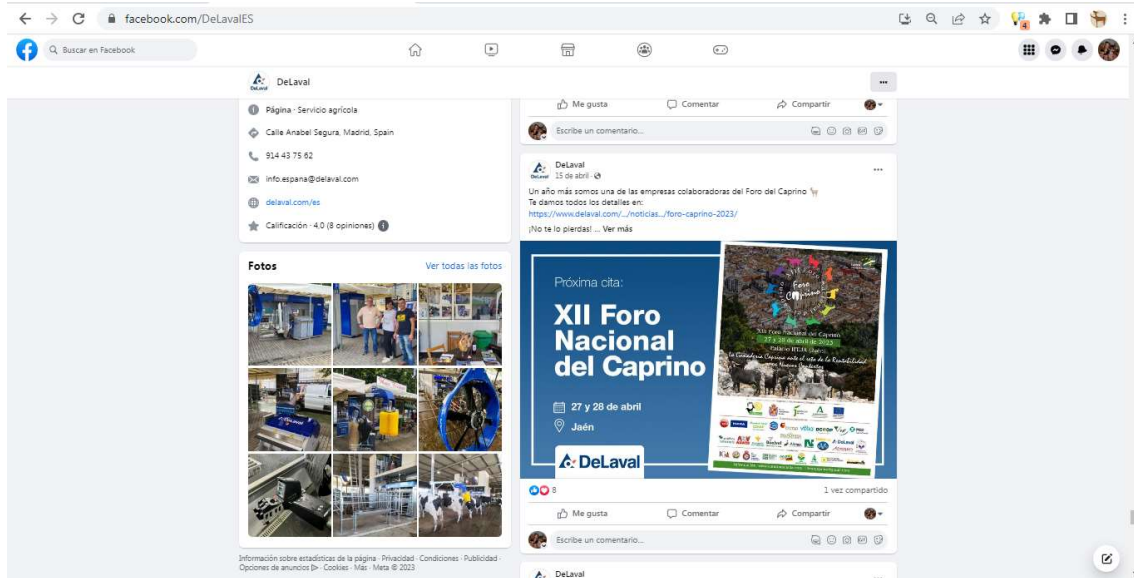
facebook.com/DelavalES

Buscar en Facebook

DeLaval

Página · Servicio agrícola

Calle Anabel Segura, Madrid, Spain

914 43 75 62

info.espana@delaval.com

delaval.com/es

Calificación · 4.0 (8 opiniones)

Fotos

Ver todas las fotos

Información sobre estadísticas de la página · Privacidad · Condiciones · Publicidad · Opciones de anuncios · Cookies · Más · Meta © 2023

Me gusta

Comentar

Compartir

Escribe un comentario...

DeLaval
15 de abril ·

Un año más somos una de las empresas colaboradoras del Foro del Caprino
Te damos todos los detalles en:
https://www.delaval.com/.../noticias.../foro-caprino-2023/
¡No te lo pierdas! ... Ver más

Próxima cita:

XII Foro Nacional del Caprino

27 y 28 de abril

Jaén

DeLaval

XII Foro Nacional del Caprino
27 y 28 de abril de 2023
Palacio IFEJA (Jaén)
La Ganadería Caprina ante el reto de la Rentabilidad

8

1 vez compartido

Me gusta

Comentar

Compartir

Escribe un comentario...

DeLaval